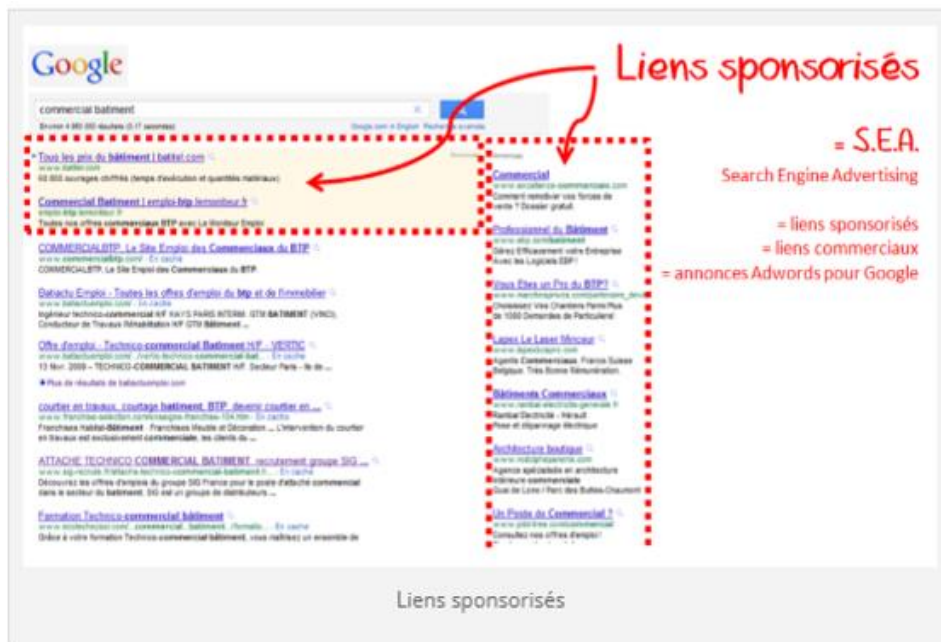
Google

commercial batiment

Liens sponsorisés

= S.E.A.
Search Engine Advertising

= liens sponsorisés
= liens commerciaux
= annonces Adwords pour Google

Tous les prix du bâtiment | batiprix.com
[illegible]

Commercial Batiment | emploi-btp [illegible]
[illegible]
Toutes nos offres commercial BTP avec Le Moniteur Emploi

COMMERCIALBTP, Le Site Emploi des Commerciaux du BTP
www.commercialbtp.com/ - En cache
COMMERCIALBTP, Le Site Emploi des Commerciaux du BTP.

Batiactu Emploi - Toutes les offres d'emploi du btp et de l'immobilier
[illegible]

Offre d'emploi - Technico-commercial Batiment H/F - VERTIC
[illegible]

courtier en travaux, courtage batiment, BTP, devenir courtier en ...
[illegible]

ATTACHE TECHNICO COMMERCIAL BATIMENT, recrutement groupe SIG ...
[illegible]

Formation Technico-commercial bâtiment
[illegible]

Commercial
Professionnel du Bâtiment
Vous Etes un Pro du BTP?
Lapes Le Laser Minceur
Bâtiments Commerciaux
Architecture boutique
Un Poste de Commercial ?

Liens sponsorisés